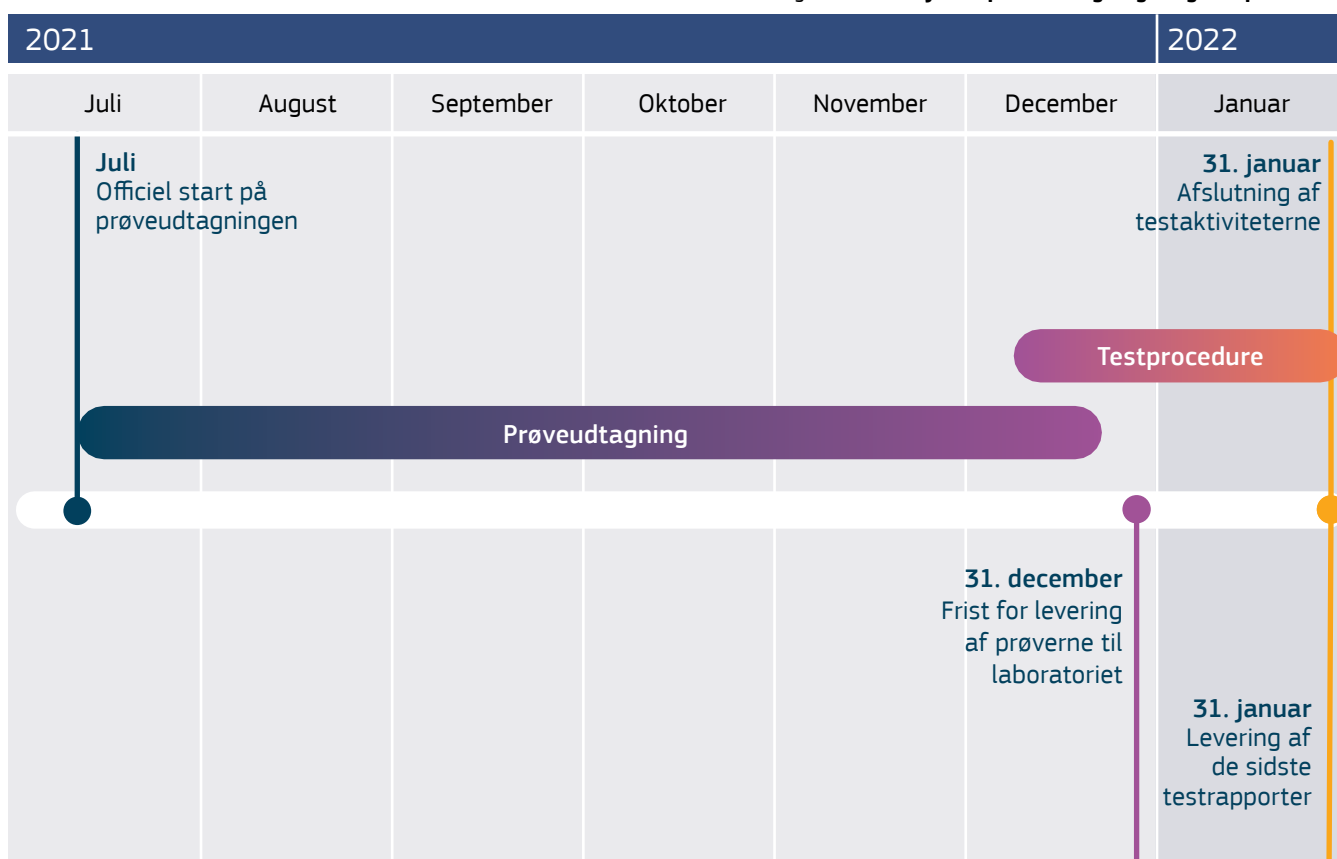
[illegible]

2021

2022

| Juli | August | September | Oktober | November | December | Januar |
|---|---|---|---|---|---|---|

**Juli**
Officiel start på prøveudtagningen

**31. januar**
Afslutning af testaktiviteterne

Testprocedure

Prøveudtagning

**31. december**
Frist for levering af prøverne til laboratoriet

**31. januar**
Levering af de sidste testrapporter